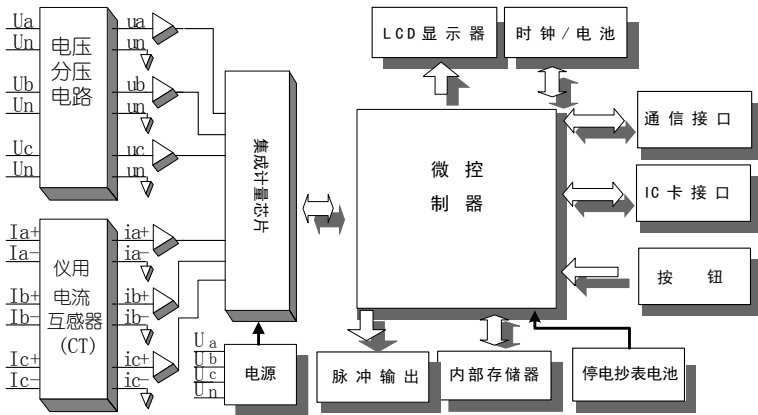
Ua
Un
电压分压电路
ua
un
Ub
Un
ub
un
Uc
Un
uc
un
Ia+
Ia-
仪用电流互感器(CT)
ia+
ia-
Ib+
Ib-
ib+
ib-
Ic+
Ic-
ic+
ic-
集成计量芯片
Ua
Ub
Uc
Un
电源
LCD显示器
时钟/电池
通信接口
微控制器
IC卡接口
按 钮
脉冲输出
内部存储器
停电抄表电池